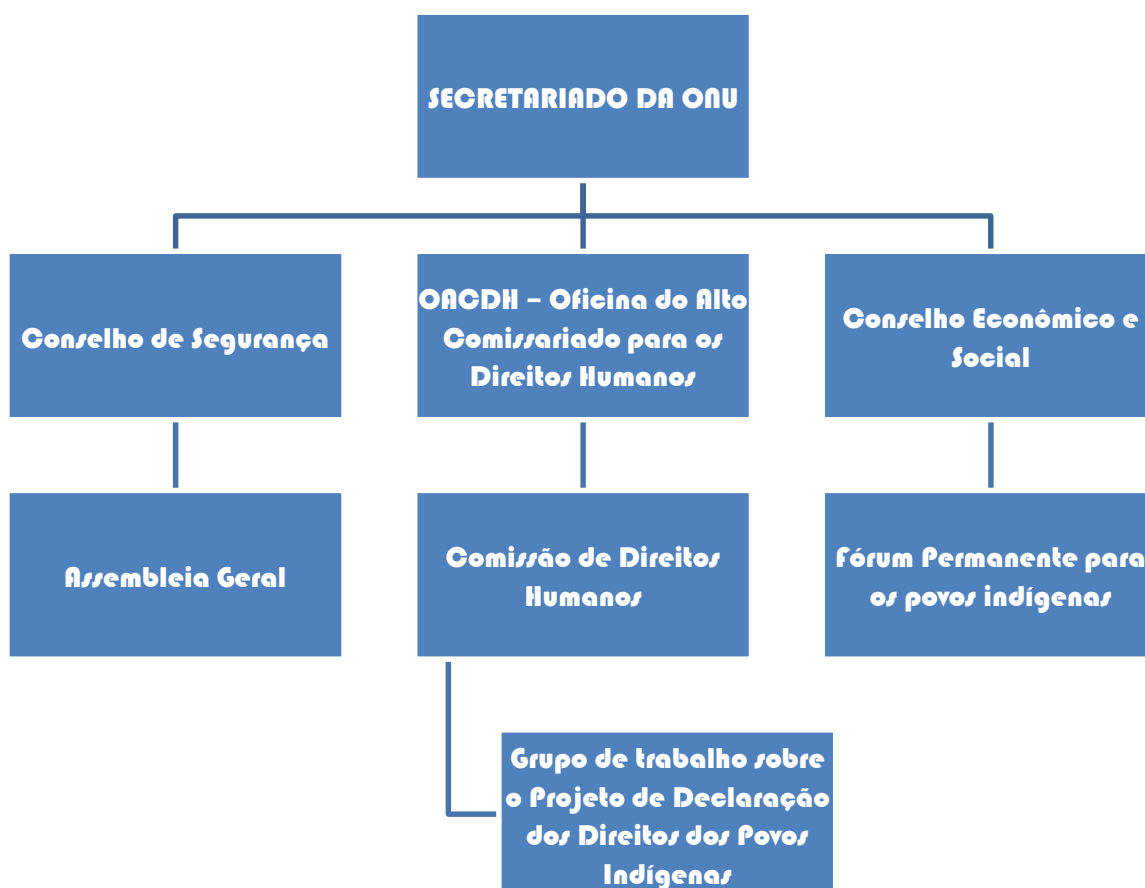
SECRETARIADO DA ONU

Conselho de Segurança

OACDH – Oficina do Alto Comissariado para os Direitos Humanos

Conselho Econômico e Social

Assembleia Geral

Comissão de Direitos Humanos

Fórum Permanente para os povos indígenas

Grupo de trabalho sobre o Projeto de Declaração dos Direitos dos Povos Indígenas